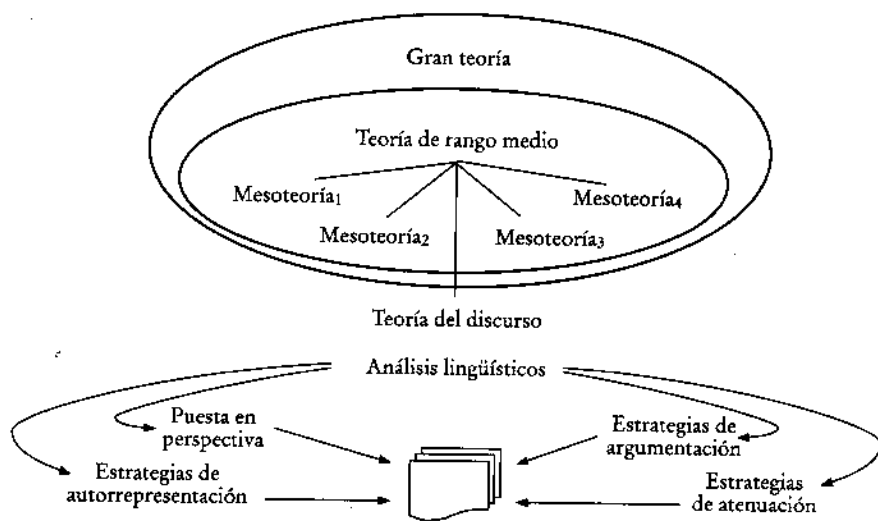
Gran teoría

Teoría de rango medio

Mesoteoría$_1$

Mesoteoría$_4$

Mesoteoría$_2$

Mesoteoría$_3$

Teoría del discurso

Análisis lingüísticos

Puesta en perspectiva

Estrategias de argumentación

Estrategias de autorrepresentación

Estrategias de atenuación